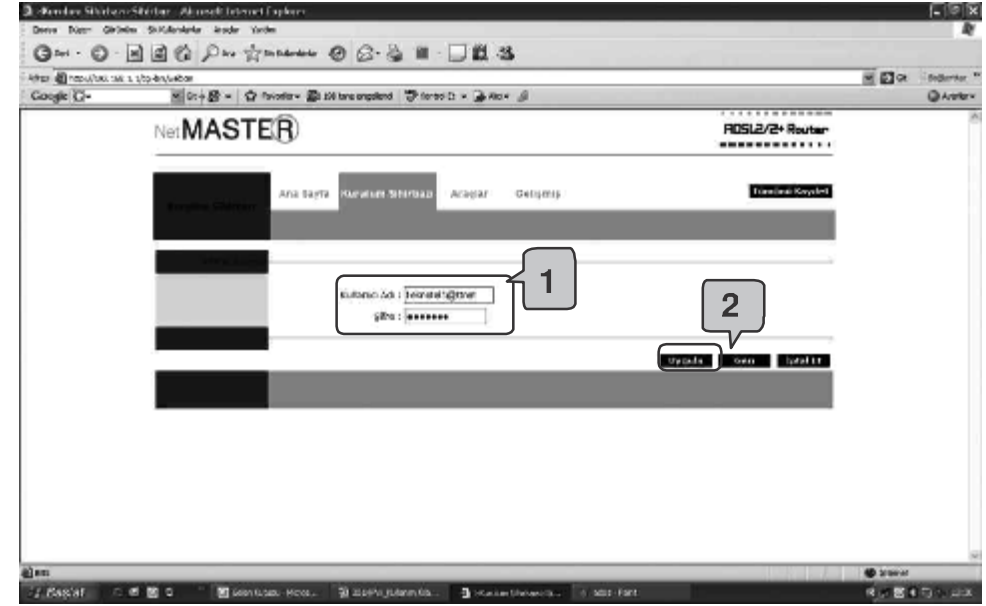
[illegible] - Microsoft Internet Explorer

Dosya Düzen Görünüm Sık Kullanılanlar Araçlar Yardım

Google

NetMASTER

ADSL2/2+ Router

Ana Sayfa Kurulum Sihirbazı Araçlar Gelişmiş

Ayarları Kaydet

Kullanıcı Adı : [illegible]@ttnet

Şifre : ●●●●●●●

1

2

Uygula Geri İptal Et

Başlat